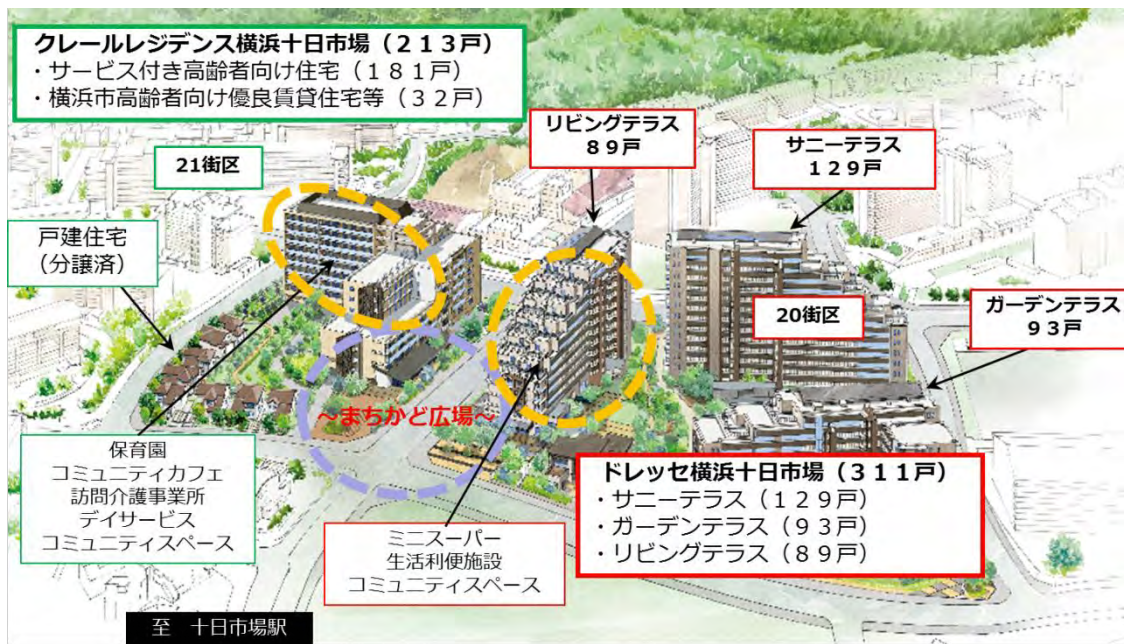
クレールレジデンス横浜十日市場（２１３戸）
・サービス付き高齢者向け住宅（１８１戸）
・横浜市高齢者向け優良賃貸住宅等（３２戸）

21街区

リビングテラス
８９戸

サニーテラス
１２９戸

戸建住宅
（分譲済）

20街区

ガーデンテラス
９３戸

～まちかど広場～

保育園
コミュニティカフェ
訪問介護事業所
デイサービス
コミュニティスペース

ミニスーパー
生活利便施設
コミュニティスペース

ドレッセ横浜十日市場（３１１戸）
・サニーテラス（１２９戸）
・ガーデンテラス（９３戸）
・リビングテラス（８９戸）

至　十日市場駅